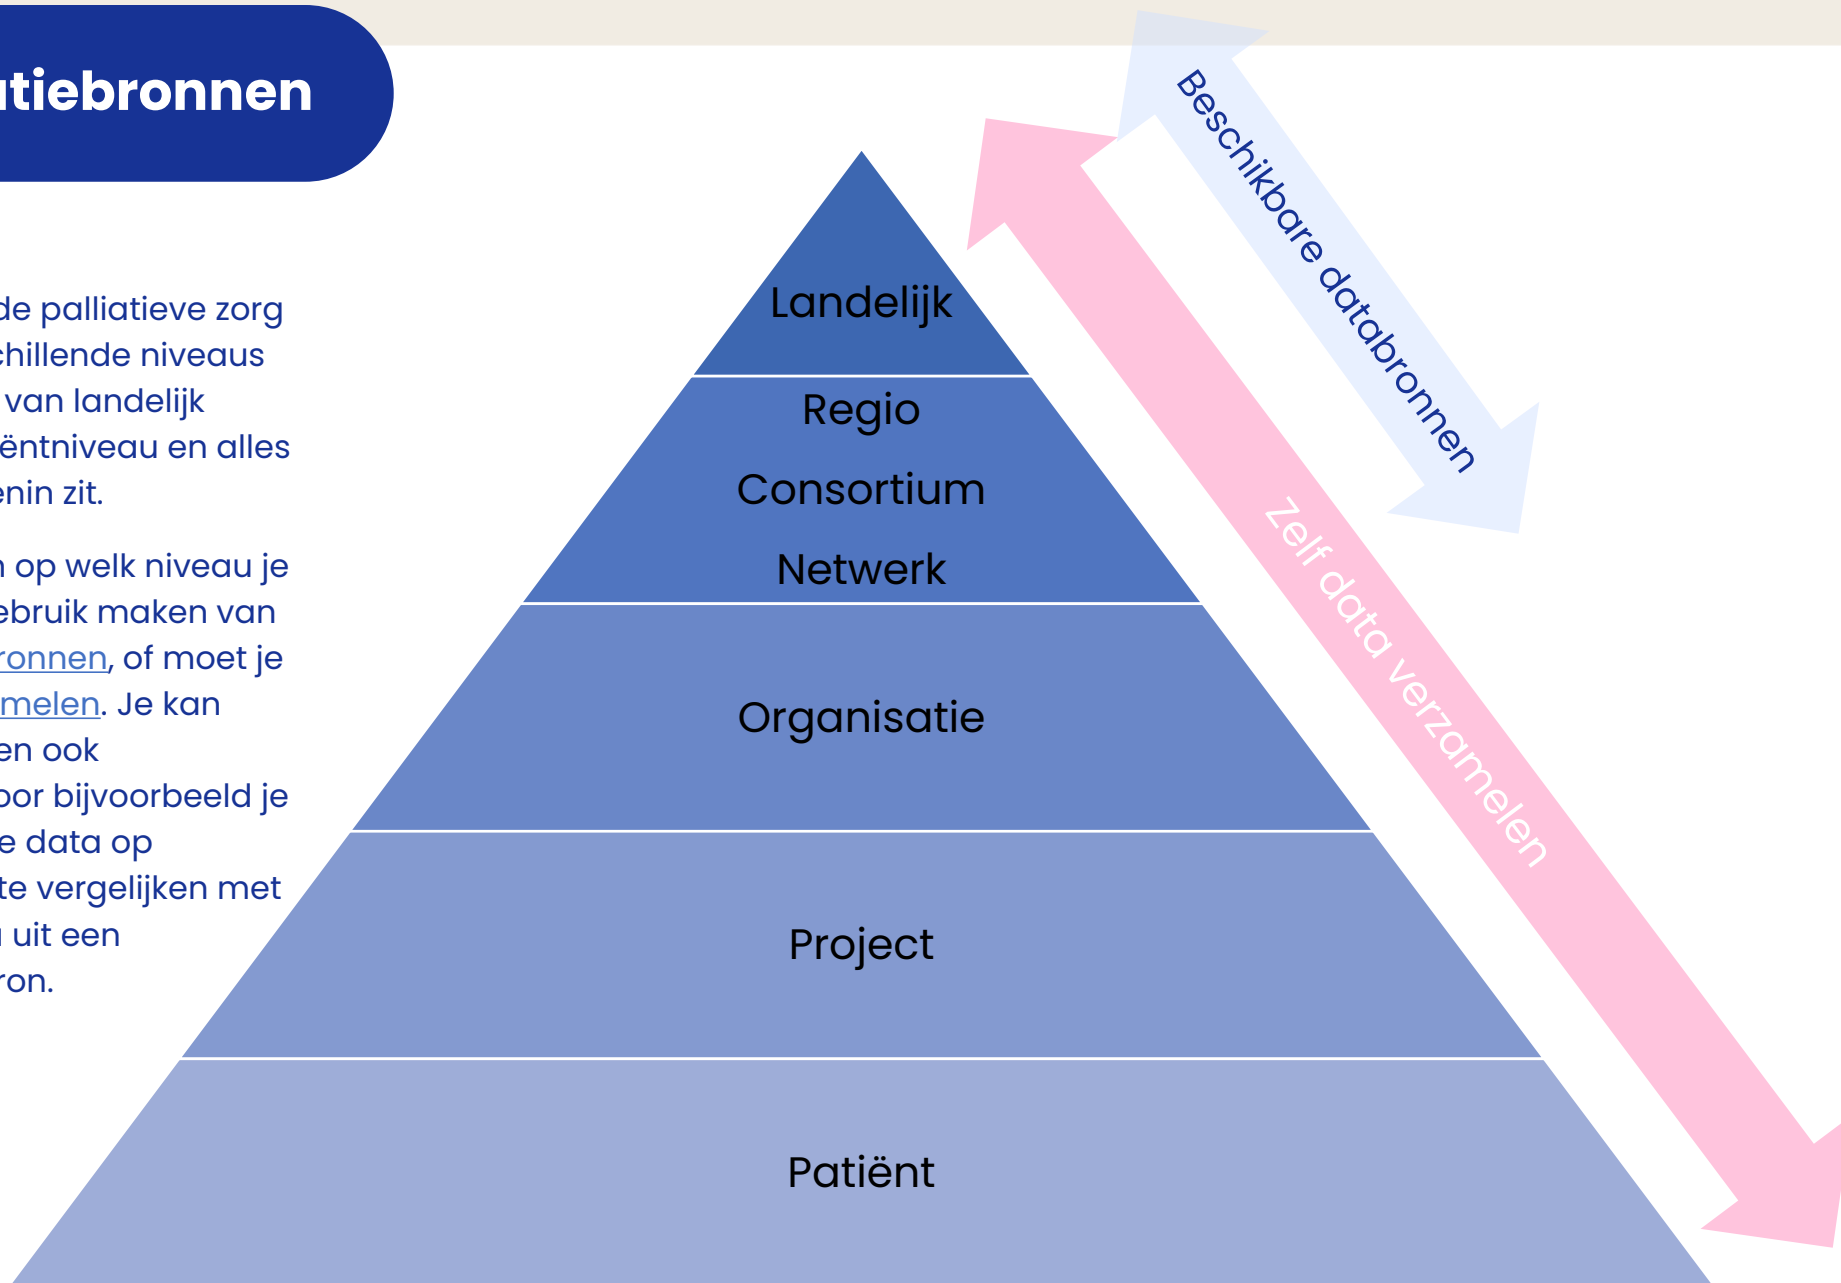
tiebronnen

de palliatieve zorg chillende niveaus van landelijk ëntniveau en alles enin zit.

op welk niveau je ebruik maken van ronnen, of moet je melen. Je kan en ook oor bijvoorbeeld je e data op te vergelijken met uit een ron.

Landelijk

Regio

Consortium

Netwerk

Organisatie

Project

Patiënt

Beschikbare databronnen

Zelf data verzamelen